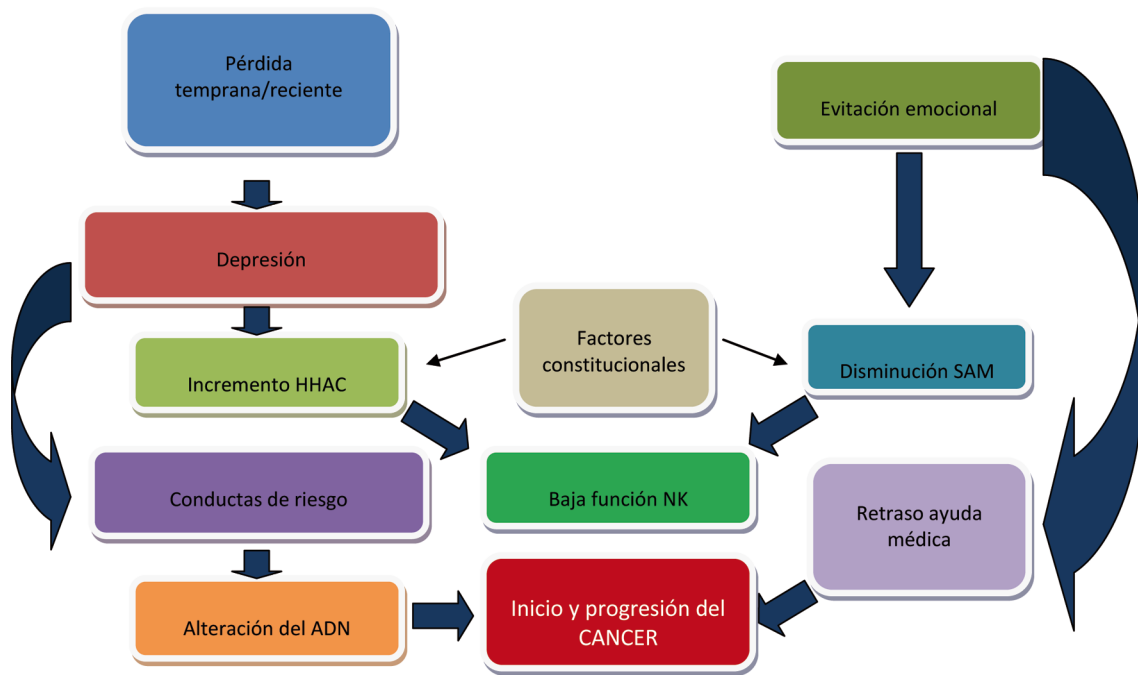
Pérdida temprana/reciente

Evitación emocional

Depresión

Factores constitucionales

Incremento HHAC

Disminución SAM

Conductas de riesgo

Baja función NK

Retraso ayuda médica

Alteración del ADN

Inicio y progresión del CANCER